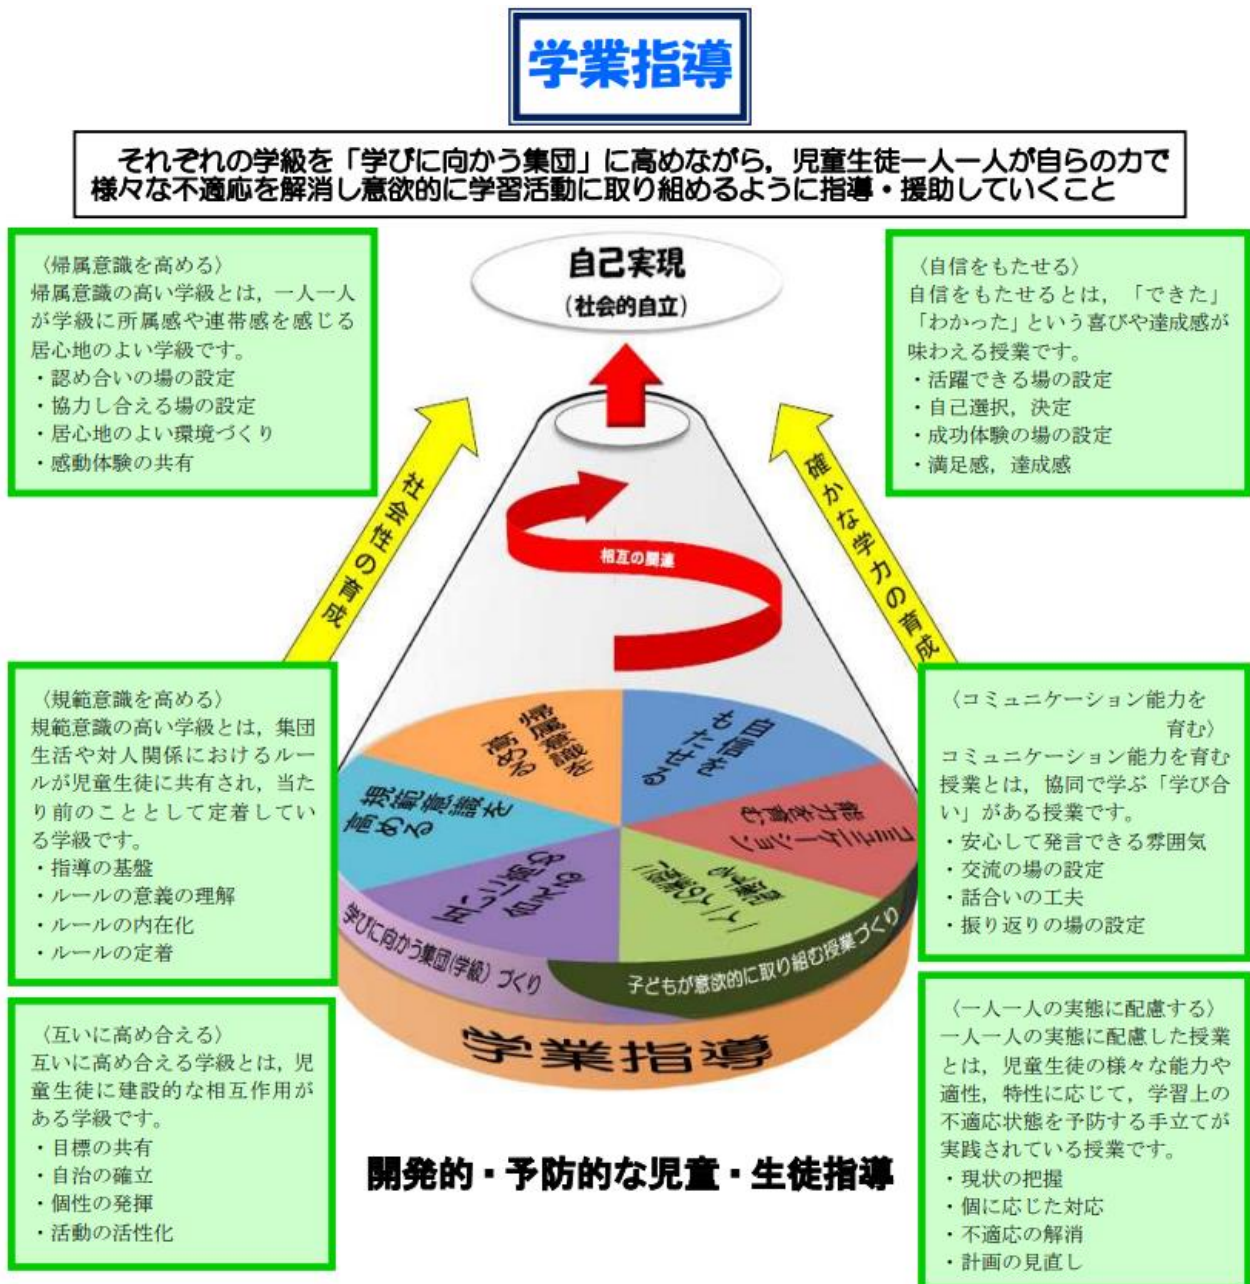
学業指導

それぞれの学級を「学びに向かう集団」に高めながら，児童生徒一人一人が自らの力で様々な不適応を解消し意欲的に学習活動に取り組めるように指導・援助していくこと

〈帰属意識を高める〉
帰属意識の高い学級とは，一人一人が学級に所属感や連帯感を感じる居心地のよい学級です。
・認め合いの場の設定
・協力し合える場の設定
・居心地のよい環境づくり
・感動体験の共有

自己実現
（社会的自立）

〈自信をもたせる〉
自信をもたせるとは，「できた」「わかった」という喜びや達成感が味わえる授業です。
・活躍できる場の設定
・自己選択，決定
・成功体験の場の設定
・満足感，達成感

社会性の育成

確かな学力の育成

相互の関連

〈規範意識を高める〉
規範意識の高い学級とは，集団生活や対人関係におけるルールが児童生徒に共有され，当たり前のこととして定着している学級です。
・指導の基盤
・ルールの意義の理解
・ルールの内在化
・ルールの定着

帰属意識を高める

自信をもたせる

規範意識を高める

コミュニケーション能力を育む

互いに高め合える

一人一人の実態に配慮する

学びに向かう集団(学級)づくり

子どもが意欲的に取り組む授業づくり

学業指導

〈コミュニケーション能力を育む〉
コミュニケーション能力を育む授業とは，協同で学ぶ「学び合い」がある授業です。
・安心して発言できる雰囲気
・交流の場の設定
・話合いの工夫
・振り返りの場の設定

〈互いに高め合える〉
互いに高め合える学級とは，児童生徒に建設的な相互作用がある学級です。
・目標の共有
・自治の確立
・個性の発揮
・活動の活性化

開発的・予防的な児童・生徒指導

〈一人一人の実態に配慮する〉
一人一人の実態に配慮した授業とは，児童生徒の様々な能力や適性，特性に応じて，学習上の不適応状態を予防する手立てが実践されている授業です。
・現状の把握
・個に応じた対応
・不適応の解消
・計画の見直し